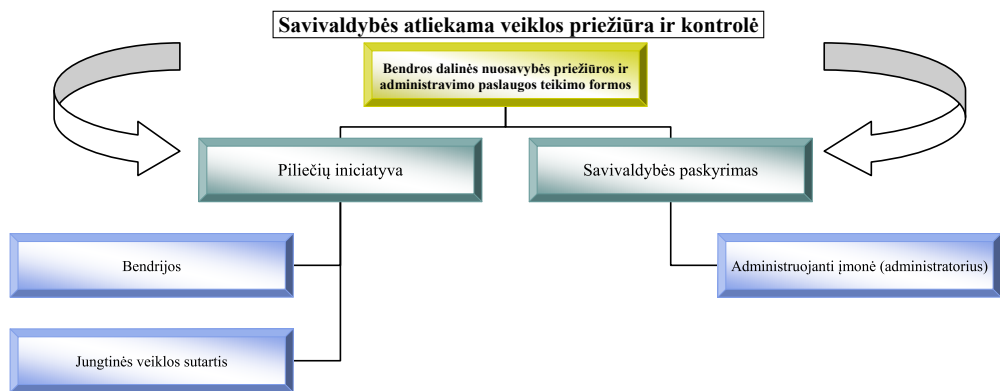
Savivaldybės atliekama veiklos priežiūra ir kontrolė

Bendros dalinės nuosavybės priežiūros ir administravimo paslaugos teikimo formos

Piliečių iniciatyva

Savivaldybės paskyrimas

Bendrijos

Jungtinės veiklos sutartis

Administruojanti įmonė (administratorius)